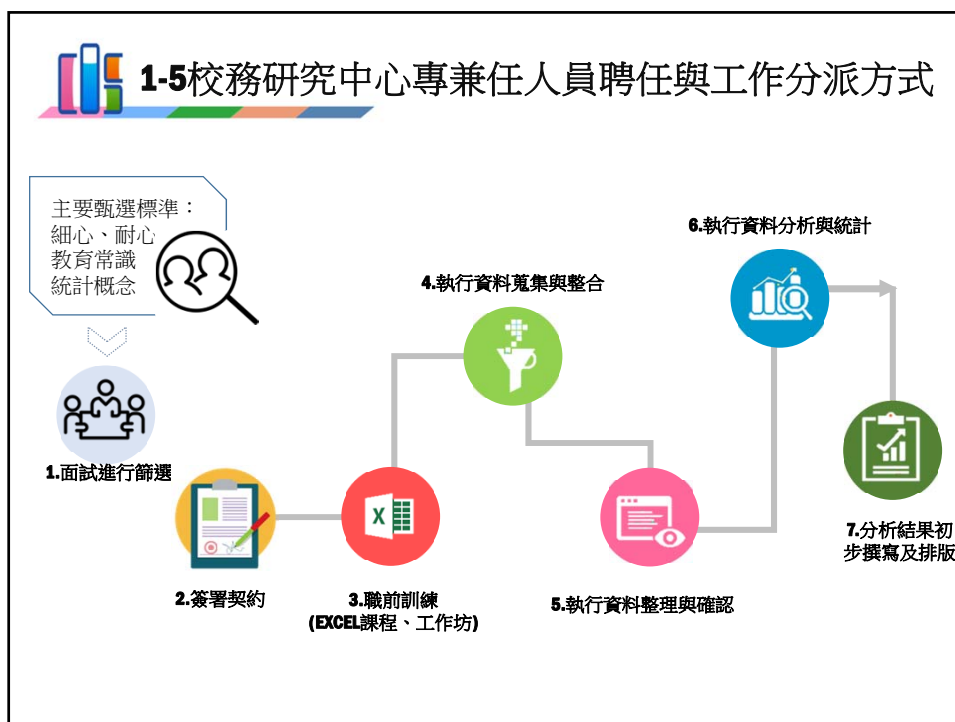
1-5校務研究中心專兼任人員聘任與工作分派方式

主要甄選標準：
細心、耐心
教育常識
統計概念

1.面試進行篩選

2.簽署契約

3.職前訓練
(EXCEL課程、工作坊)

4.執行資料蒐集與整合

5.執行資料整理與確認

6.執行資料分析與統計

7.分析結果初步撰寫及排版